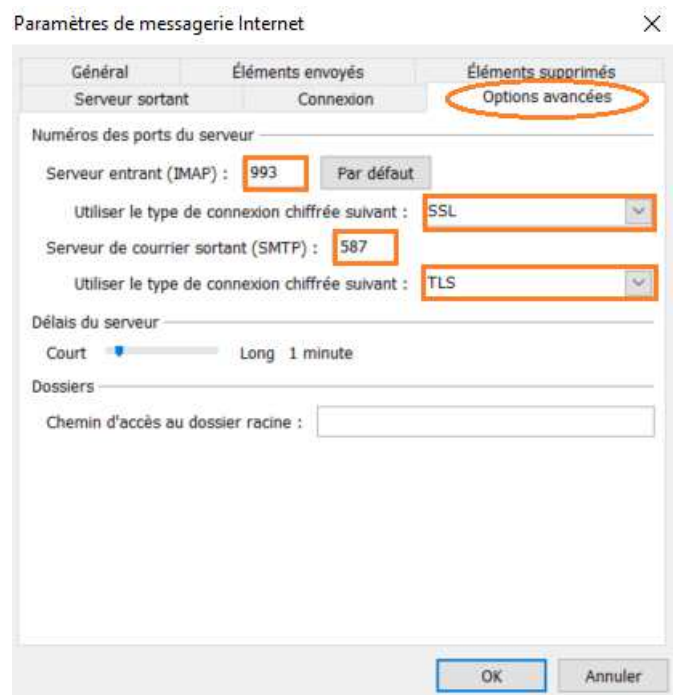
Paramètres de messagerie Internet

×

Général
Éléments envoyés
Éléments supprimés
Serveur sortant
Connexion
Options avancées

Numéros des ports du serveur

Serveur entrant (IMAP) : 993 Par défaut

Utiliser le type de connexion chiffrée suivant : SSL

Serveur de courrier sortant (SMTP) : 587

Utiliser le type de connexion chiffrée suivant : TLS

Délais du serveur

Court Long 1 minute

Dossiers

Chemin d'accès au dossier racine :

OK Annuler